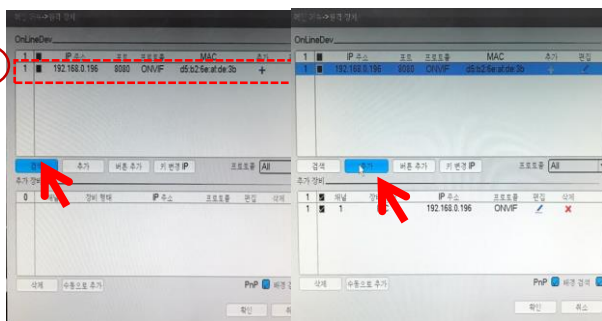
OnLineDev

| | | IP 주소 | 포트 | 프로토콜 | MAC | 추가 |
|---|---|---|---|---|---|---|
| 1 | ■ | 192.168.0.196 | 8080 | ONVIF | d5:b2:6e:af:de:3b | + |

검색 추가 비동 추가 IP 변경 IP 프로토콜 All

추가 장비

| 0 | | 장비 형태 | IP 주소 | 프로토콜 | 편집 | 삭제 |
|---|---|---|---|---|---|---|

삭제 수동으로 추가

PnP 비경 검색

확인 취소

OnLineDev

| | | IP 주소 | 포트 | 프로토콜 | MAC | 추가 | 편집 |
|---|---|---|---|---|---|---|---|
| 1 | ■ | 192.168.0.196 | 8080 | ONVIF | d5:b2:6e:af:de:3b | | |

검색 추가 비동 추가 IP 변경 IP 프로토콜 All

추가 장비

| | | 채널 | 장비 | IP 주소 | 프로토콜 | 편집 | 삭제 |
|---|---|---|---|---|---|---|---|
| 1 | ■ | 1 | | 192.168.0.196 | ONVIF | | ✕ |

삭제 수동으로 추가

PnP 비경 검색

확인 취소